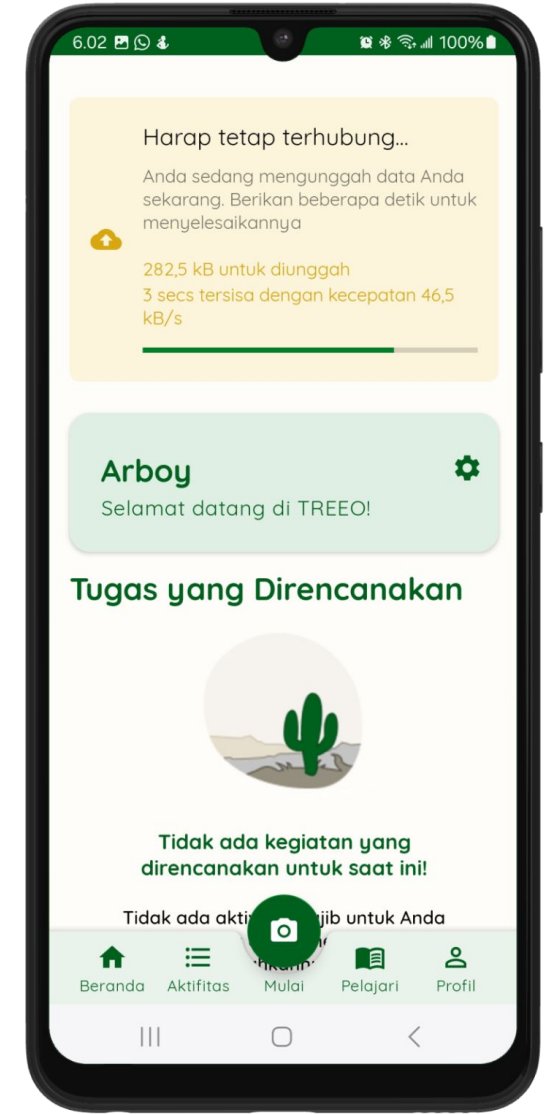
6.02 100%

Harap tetap terhubung...

Anda sedang mengunggah data Anda sekarang. Berikan beberapa detik untuk menyelesaikannya

282,5 kB untuk diunggah
3 secs tersisa dengan kecepatan 46,5 kB/s

Arboy
Selamat datang di TREEO!

Tugas yang Direncanakan

Tidak ada kegiatan yang direncanakan untuk saat ini!

Tidak ada akti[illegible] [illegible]jib untuk Anda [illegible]

Beranda Aktifitas Mulai Pelajari Profil